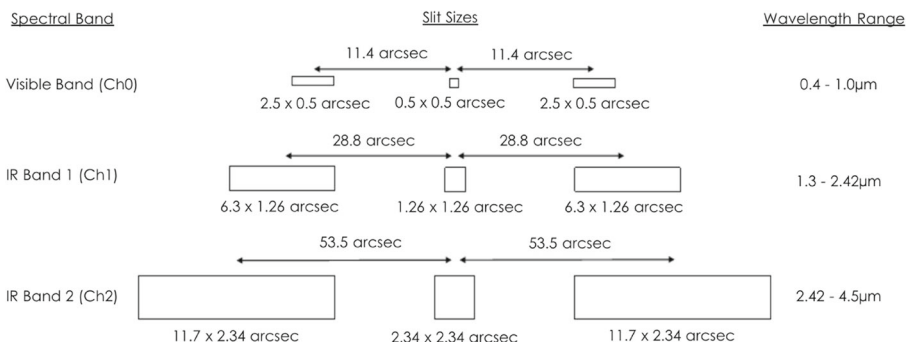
Spectral Band

Slit Sizes

Wavelength Range

11.4 arcsec 11.4 arcsec

Visible Band (Ch0)

2.5 x 0.5 arcsec 0.5 x 0.5 arcsec 2.5 x 0.5 arcsec

0.4 - 1.0μm

28.8 arcsec 28.8 arcsec

IR Band 1 (Ch1)

6.3 x 1.26 arcsec 1.26 x 1.26 arcsec 6.3 x 1.26 arcsec

1.3 - 2.42μm

53.5 arcsec 53.5 arcsec

IR Band 2 (Ch2)

11.7 x 2.34 arcsec 2.34 x 2.34 arcsec 11.7 x 2.34 arcsec

2.42 - 4.5μm